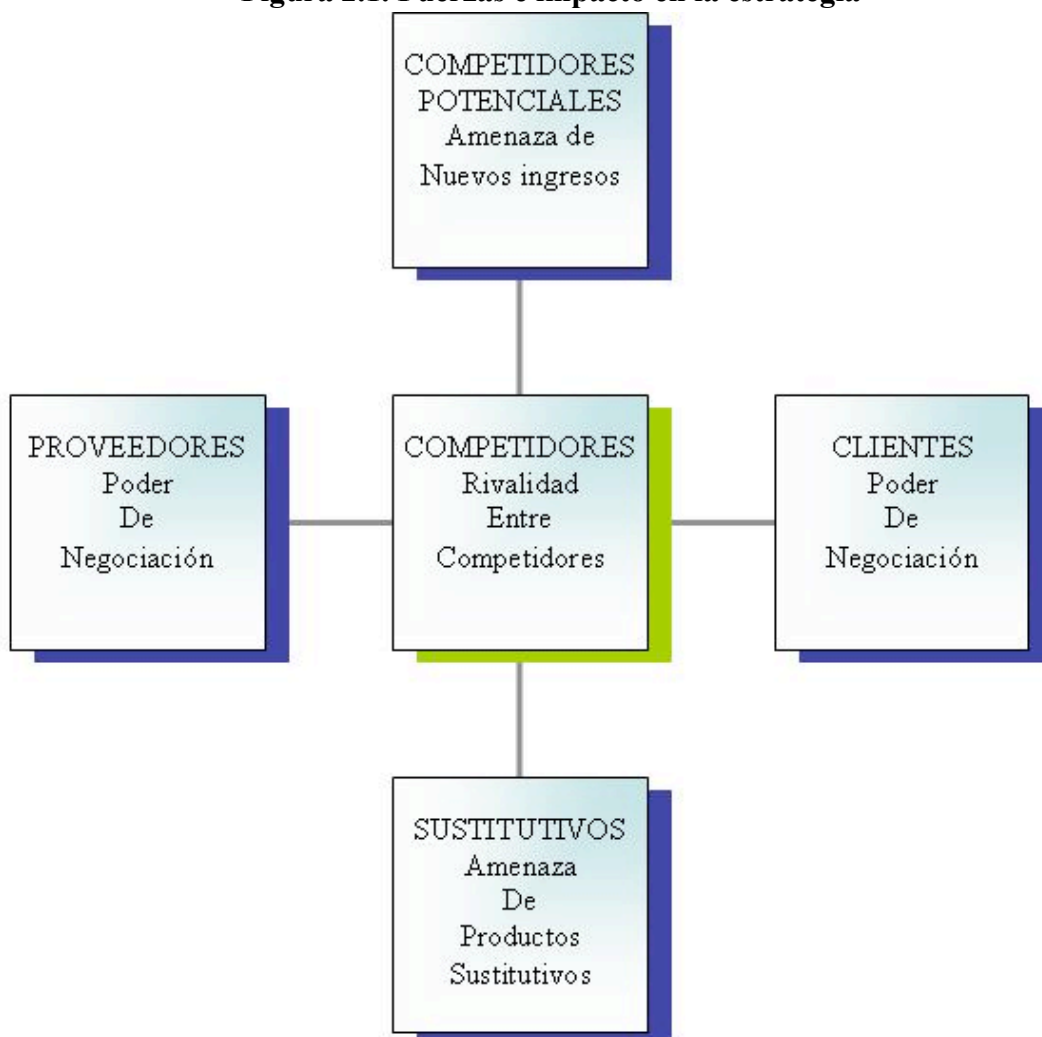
Figura 2.1. Fuerzas e impacto en la estrategia

COMPETIDORES POTENCIALES
Amenaza de
Nuevos ingresos

PROVEEDORES
Poder
De
Negociación

COMPETIDORES
Rivalidad
Entre
Competidores

CLIENTES
Poder
De
Negociación

SUSTITUTIVOS
Amenaza
De
Productos
Sustitutivos